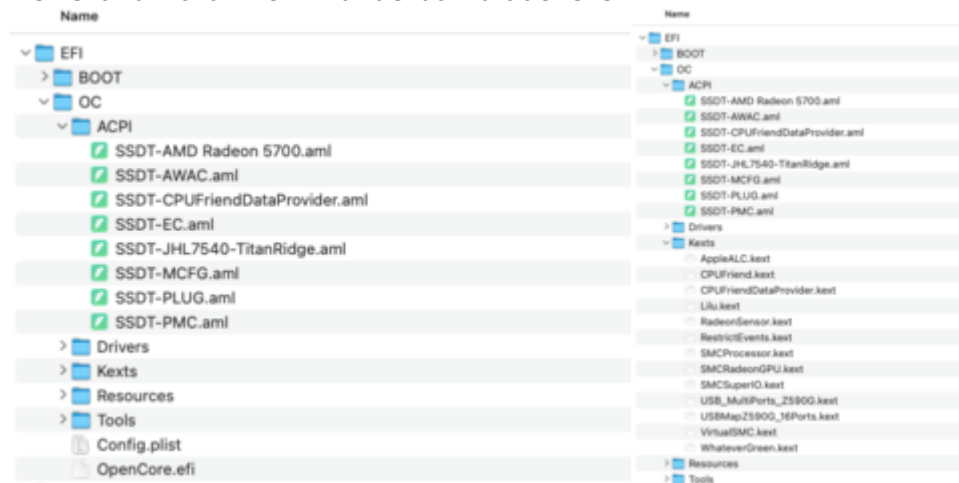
Name

EFI
BOOT
OC
ACPI
SSDT-AMD Radeon 5700.aml
SSDT-AWAC.aml
SSDT-CPUFriendDataProvider.aml
SSDT-EC.aml
SSDT-JHL7540-TitanRidge.aml
SSDT-MCFG.aml
SSDT-PLUG.aml
SSDT-PMC.aml
Drivers
Kexts
Resources
Tools
Config.plist
OpenCore.efi

Name

EFI
BOOT
OC
ACPI
SSDT-AMD Radeon 5700.aml
SSDT-AWAC.aml
SSDT-CPUFriendDataProvider.aml
SSDT-EC.aml
SSDT-JHL7540-TitanRidge.aml
SSDT-MCFG.aml
SSDT-PLUG.aml
SSDT-PMC.aml
Drivers
Kexts
AppleALC.kext
CPUFriend.kext
CPUFriendDataProvider.kext
Lilu.kext
RadeonSensor.kext
RestrictEvents.kext
SMCProcessor.kext
SMCRadeonGPU.kext
SMCSuperIO.kext
USB_MultiPorts_Z590G.kext
USBMapZ590G_16Ports.kext
VirtualSMC.kext
WhateverGreen.kext
Resources
Tools